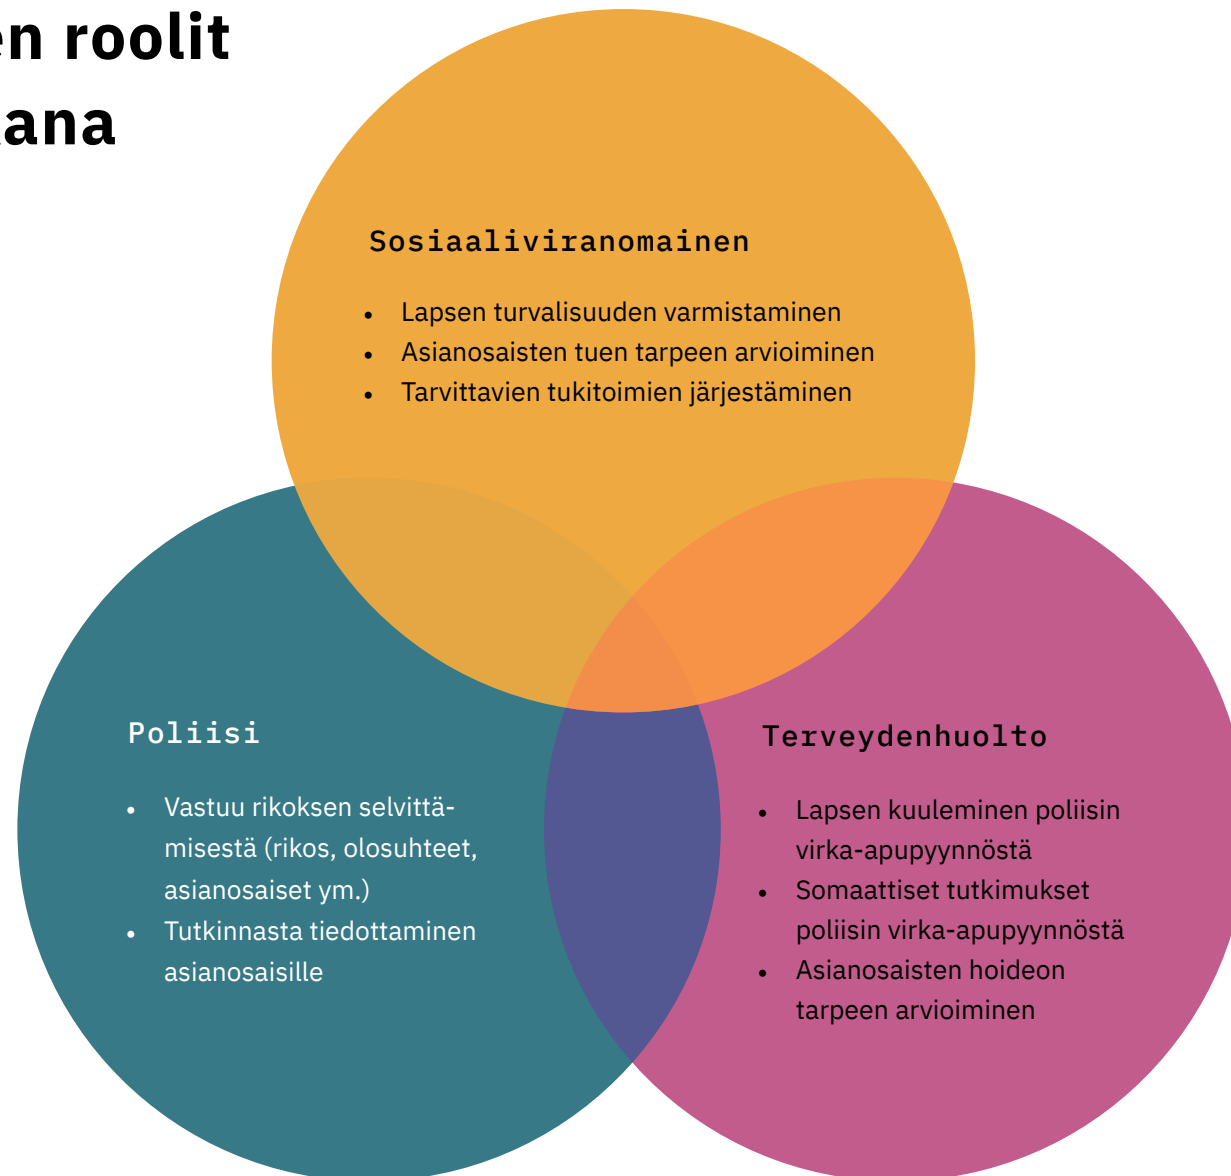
en roolit
ana

Sosiaaliviranomainen

- Lapsen turvalisuuden varmistaminen
- Asianosaisten tuen tarpeen arvioiminen
- Tarvittavien tukitoimien järjestäminen

Poliisi

- Vastuu rikoksen selvittämisestä (rikos, olosuhteet, asianosaiset ym.)
- Tutkinnasta tiedottaminen asianosaisille

Terveydenhuolto

- Lapsen kuuleminen poliisin virka-apupyynnöstä
- Somaattiset tutkimukset poliisin virka-apupyynnöstä
- Asianosaisten hoideon tarpeen arvioiminen